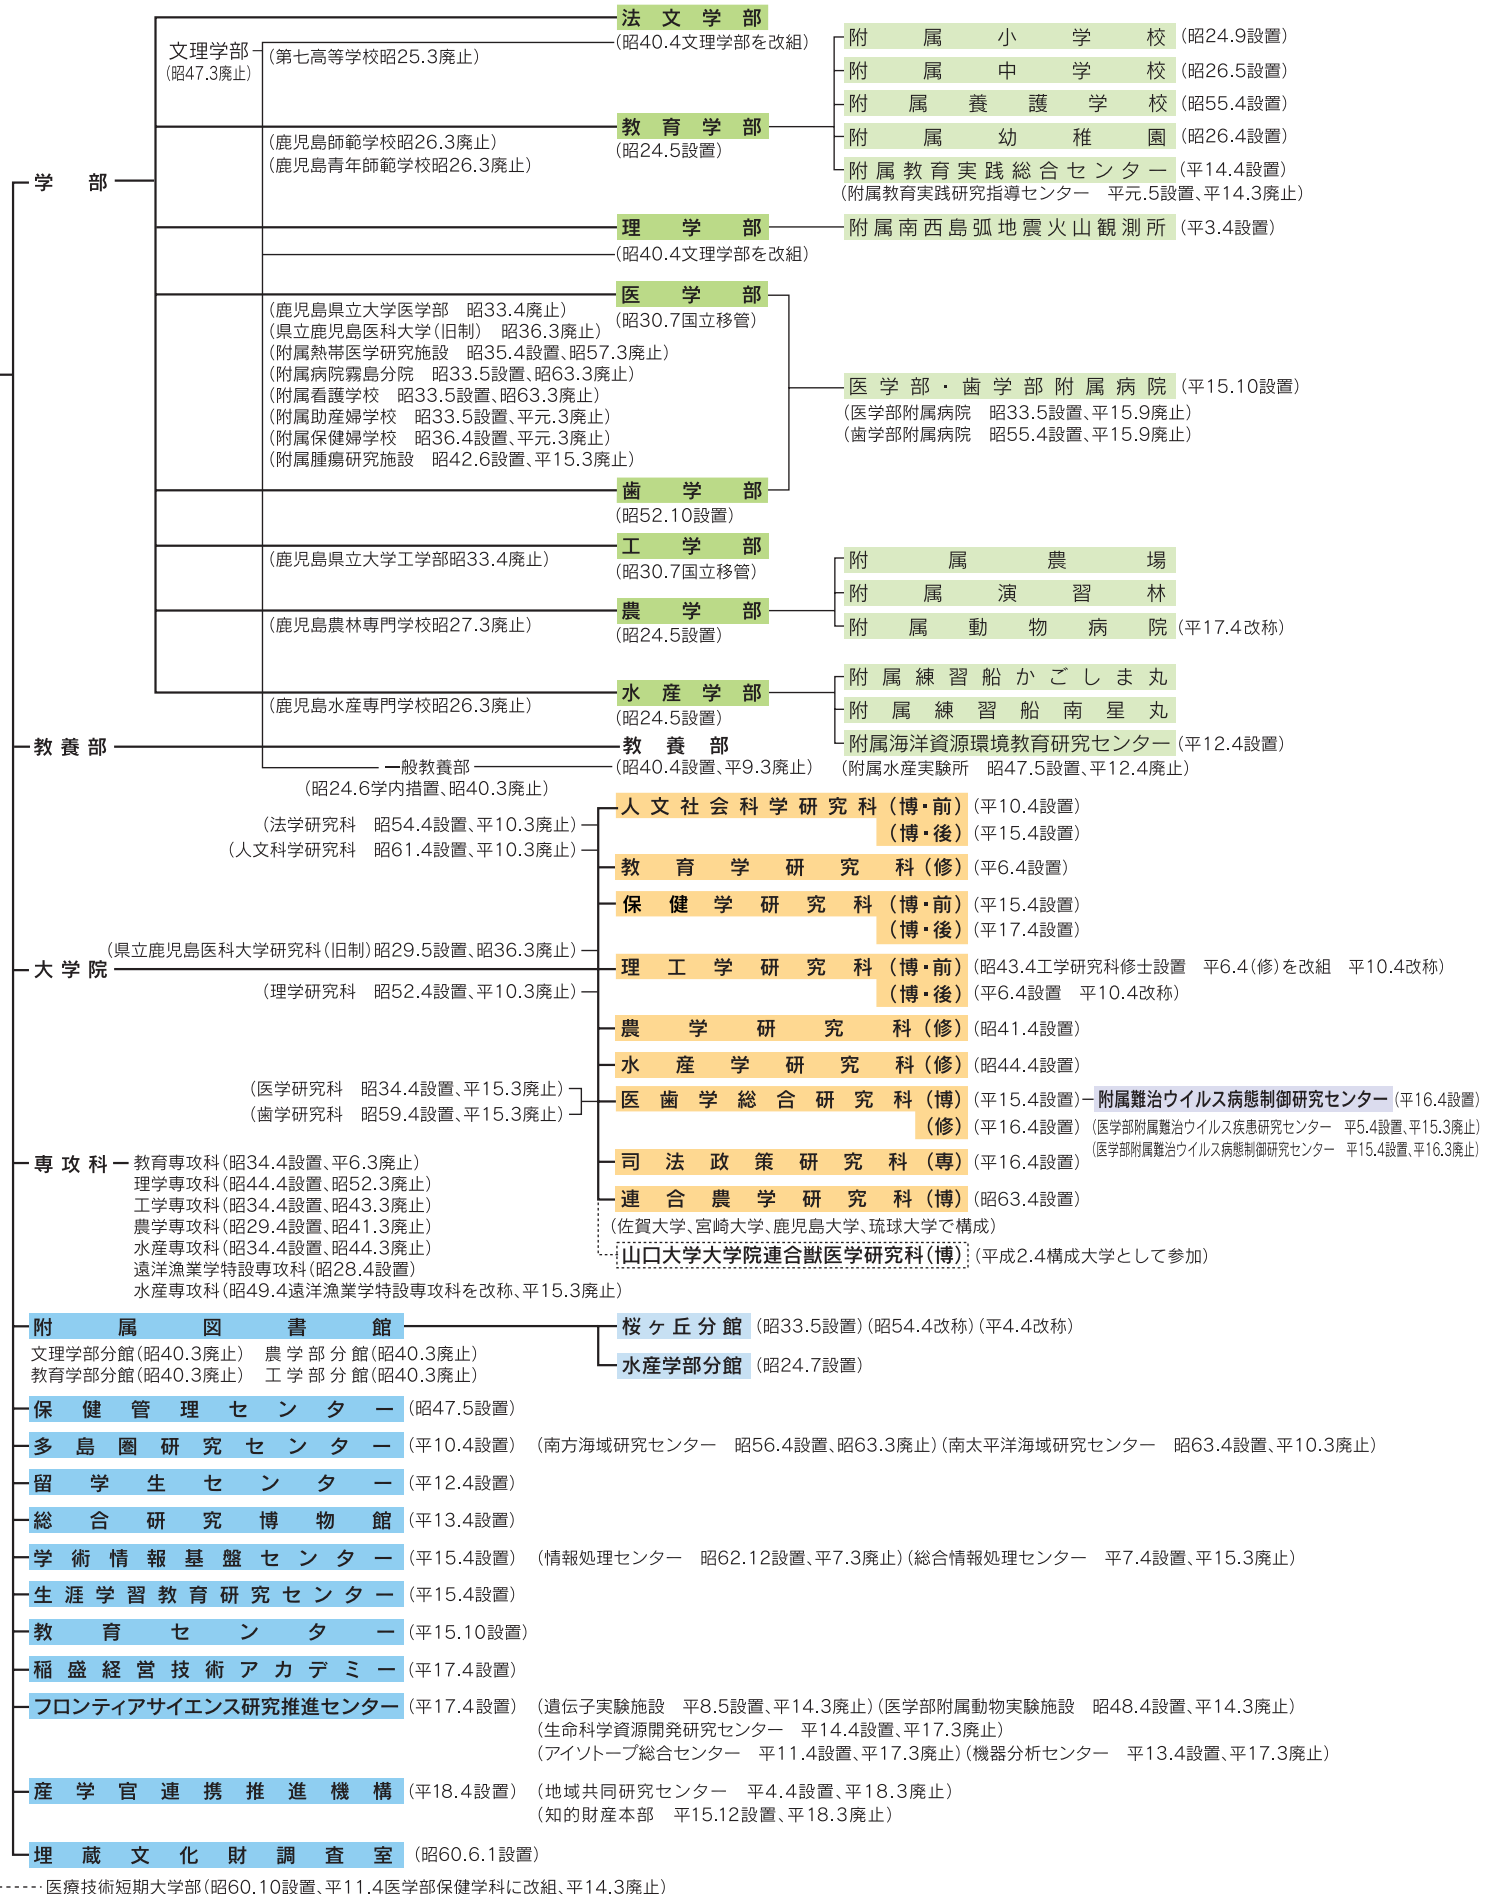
学部

文理学部
(昭47.3廃止)

(第七高等学校昭25.3廃止)

法文学部
(昭40.4文理学部を改組)

(鹿児島師範学校昭26.3廃止)
(鹿児島青年師範学校昭26.3廃止)

教育学部
(昭24.5設置)

附属小学校 (昭24.9設置)
附属中学校 (昭26.5設置)
附属養護学校 (昭55.4設置)
附属幼稚園 (昭26.4設置)
附属教育実践総合センター (平14.4設置)
(附属教育実践研究指導センター 平元.5設置、平14.3廃止)

理学部
(昭40.4文理学部を改組)

附属南西島弧地震火山観測所 (平3.4設置)

(鹿児島県立大学医学部 昭33.4廃止)
(県立鹿児島医科大学(旧制) 昭36.3廃止)
(附属熱帯医学研究施設 昭35.4設置、昭57.3廃止)
(附属病院霧島分院 昭33.5設置、昭63.3廃止)
(附属看護学校 昭33.5設置、昭63.3廃止)
(附属助産婦学校 昭33.5設置、平元.3廃止)
(附属保健婦学校 昭36.4設置、平元.3廃止)
(附属腫瘍研究施設 昭42.6設置、平15.3廃止)

医学部
(昭30.7国立移管)

医学部・歯学部附属病院 (平15.10設置)
(医学部附属病院 昭33.5設置、平15.9廃止)
(歯学部附属病院 昭55.4設置、平15.9廃止)

歯学部
(昭52.10設置)

(鹿児島県立大学工学部昭33.4廃止)

工学部
(昭30.7国立移管)

(鹿児島農林専門学校昭27.3廃止)

農学部
(昭24.5設置)

附属農場
附属演習林
附属動物病院 (平17.4改称)

(鹿児島水産専門学校昭26.3廃止)

水産学部
(昭24.5設置)

附属練習船かごしま丸
附属練習船南星丸
附属海洋資源環境教育研究センター (平12.4設置)
(附属水産実験所 昭47.5設置、平12.4廃止)

教養部

一般教養部
(昭24.6学内措置、昭40.3廃止)

教養部
(昭40.4設置、平9.3廃止)

大学院

(法学研究科 昭54.4設置、平10.3廃止)
(人文科学研究科 昭61.4設置、平10.3廃止)

人文社会科学研究科(博・前) (平10.4設置)
(博・後) (平15.4設置)

教育学研究科(修) (平6.4設置)

保健学研究科(博・前) (平15.4設置)
(博・後) (平17.4設置)

(県立鹿児島医科大学研究科(旧制)昭29.5設置、昭36.3廃止)

理工学研究科(博・前) (昭43.4工学研究科修士設置 平6.4(修)を改組 平10.4改称)

(理学研究科 昭52.4設置、平10.3廃止)

(博・後) (平6.4設置 平10.4改称)

農学研究科(修) (昭41.4設置)

水産学研究科(修) (昭44.4設置)

(医学研究科 昭34.4設置、平15.3廃止)
(歯学研究科 昭59.4設置、平15.3廃止)

医歯学総合研究科(博) (平15.4設置) 附属難治ウイルス病態制御研究センター (平16.4設置)
(修) (平16.4設置) (医学部附属難治ウイルス疾患研究センター 平5.4設置、平15.3廃止)
(医学部附属難治ウイルス病態制御研究センター 平15.4設置、平16.3廃止)

司法政策研究科(専) (平16.4設置)

連合農学研究科(博) (昭63.4設置)
(佐賀大学、宮崎大学、鹿児島大学、琉球大学で構成)

山口大学大学院連合獣医学研究科(博) (平成2.4構成大学として参加)

専攻科
教育専攻科(昭34.4設置、平6.3廃止)
理学専攻科(昭44.4設置、昭52.3廃止)
工学専攻科(昭34.4設置、昭43.3廃止)
農学専攻科(昭29.4設置、昭41.3廃止)
水産専攻科(昭34.4設置、昭44.3廃止)
遠洋漁業学特設専攻科(昭28.4設置)
水産専攻科(昭49.4遠洋漁業学特設専攻科を改称、平15.3廃止)

附属図書館
文理学部分館(昭40.3廃止) 農学部分館(昭40.3廃止)
教育学部分館(昭40.3廃止) 工学部分館(昭40.3廃止)

桜ヶ丘分館 (昭33.5設置) (昭54.4改称) (平4.4改称)
水産学部分館 (昭24.7設置)

保健管理センター (昭47.5設置)
多島圏研究センター (平10.4設置) (南方海域研究センター 昭56.4設置、昭63.3廃止) (南太平洋海域研究センター 昭63.4設置、平10.3廃止)
留学生センター (平12.4設置)
総合研究博物館 (平13.4設置)
学術情報基盤センター (平15.4設置) (情報処理センター 昭62.12設置、平7.3廃止) (総合情報処理センター 平7.4設置、平15.3廃止)
生涯学習教育研究センター (平15.4設置)
教育センター (平15.10設置)
稲盛経営技術アカデミー (平17.4設置)
フロンティアサイエンス研究推進センター (平17.4設置) (遺伝子実験施設 平8.5設置、平14.3廃止) (医学部附属動物実験施設 昭48.4設置、平14.3廃止)
(生命科学資源開発研究センター 平14.4設置、平17.3廃止)
(アイソトープ総合センター 平11.4設置、平17.3廃止) (機器分析センター 平13.4設置、平17.3廃止)
産学官連携推進機構 (平18.4設置) (地域共同研究センター 平4.4設置、平18.3廃止)
(知的財産本部 平15.12設置、平18.3廃止)
埋蔵文化財調査室 (昭60.6.1設置)

医療技術短期大学部(昭60.10設置、平11.4医学部保健学科に改組、平14.3廃止)